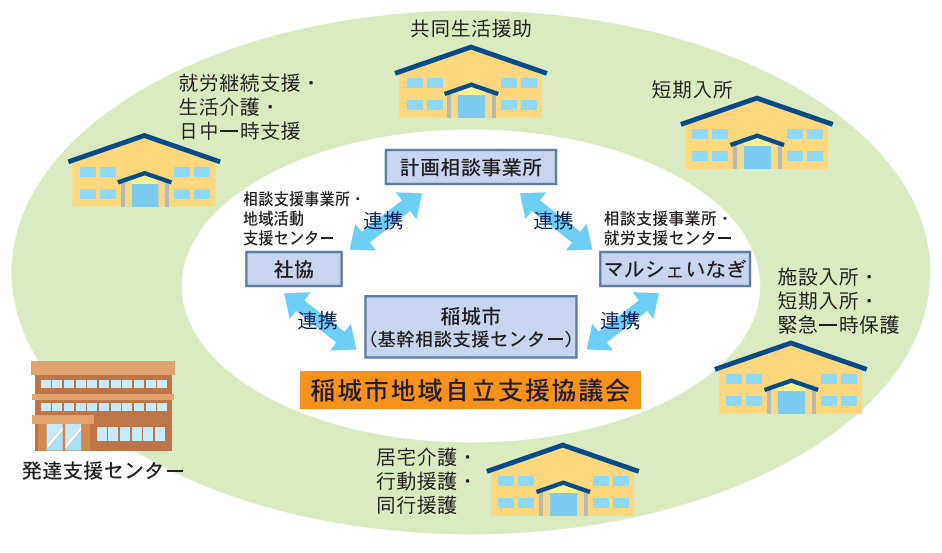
共同生活援助

就労継続支援・
生活介護・
日中一時支援

短期入所

計画相談事業所

相談支援事業所・
地域活動
支援センター

連携

連携

相談支援事業所・
就労支援センター

社協

マルシェいなぎ

施設入所・
短期入所・
緊急一時保護

連携

稲城市
（基幹相談支援センター）

連携

稲城市地域自立支援協議会

発達支援センター

居宅介護・
行動援護・
同行援護